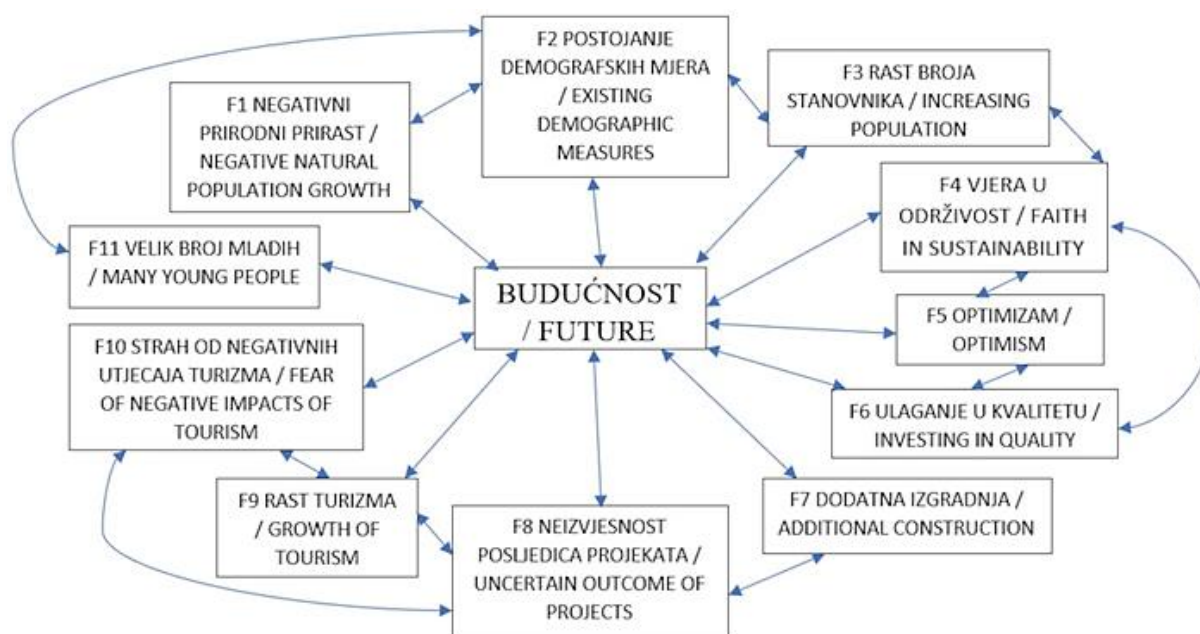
F2 POSTOJANJE DEMOGRAFSKIH MJERA / EXISTING DEMOGRAPHIC MEASURES

F1 NEGATIVNI PRIRODNI PRIRAST / NEGATIVE NATURAL POPULATION GROWTH

F3 RAST BROJA STANOVNIKA / INCREASING POPULATION

F4 VJERA U ODRŽIVOST / FAITH IN SUSTAINABILITY

F11 VELIK BROJ MLADIH / MANY YOUNG PEOPLE

BUDUĆNOST / FUTURE

F5 OPTIMIZAM / OPTIMISM

F10 STRAH OD NEGATIVNIH UTJECAJA TURIZMA / FEAR OF NEGATIVE IMPACTS OF TOURISM

F6 ULAGANJE U KVALITETU / INVESTING IN QUALITY

F9 RAST TURIZMA / GROWTH OF TOURISM

F8 NEIZVJESNOST POSLJEDICA PROJEKATA / UNCERTAIN OUTCOME OF PROJECTS

F7 DODATNA IZGRADNJA / ADDITIONAL CONSTRUCTION